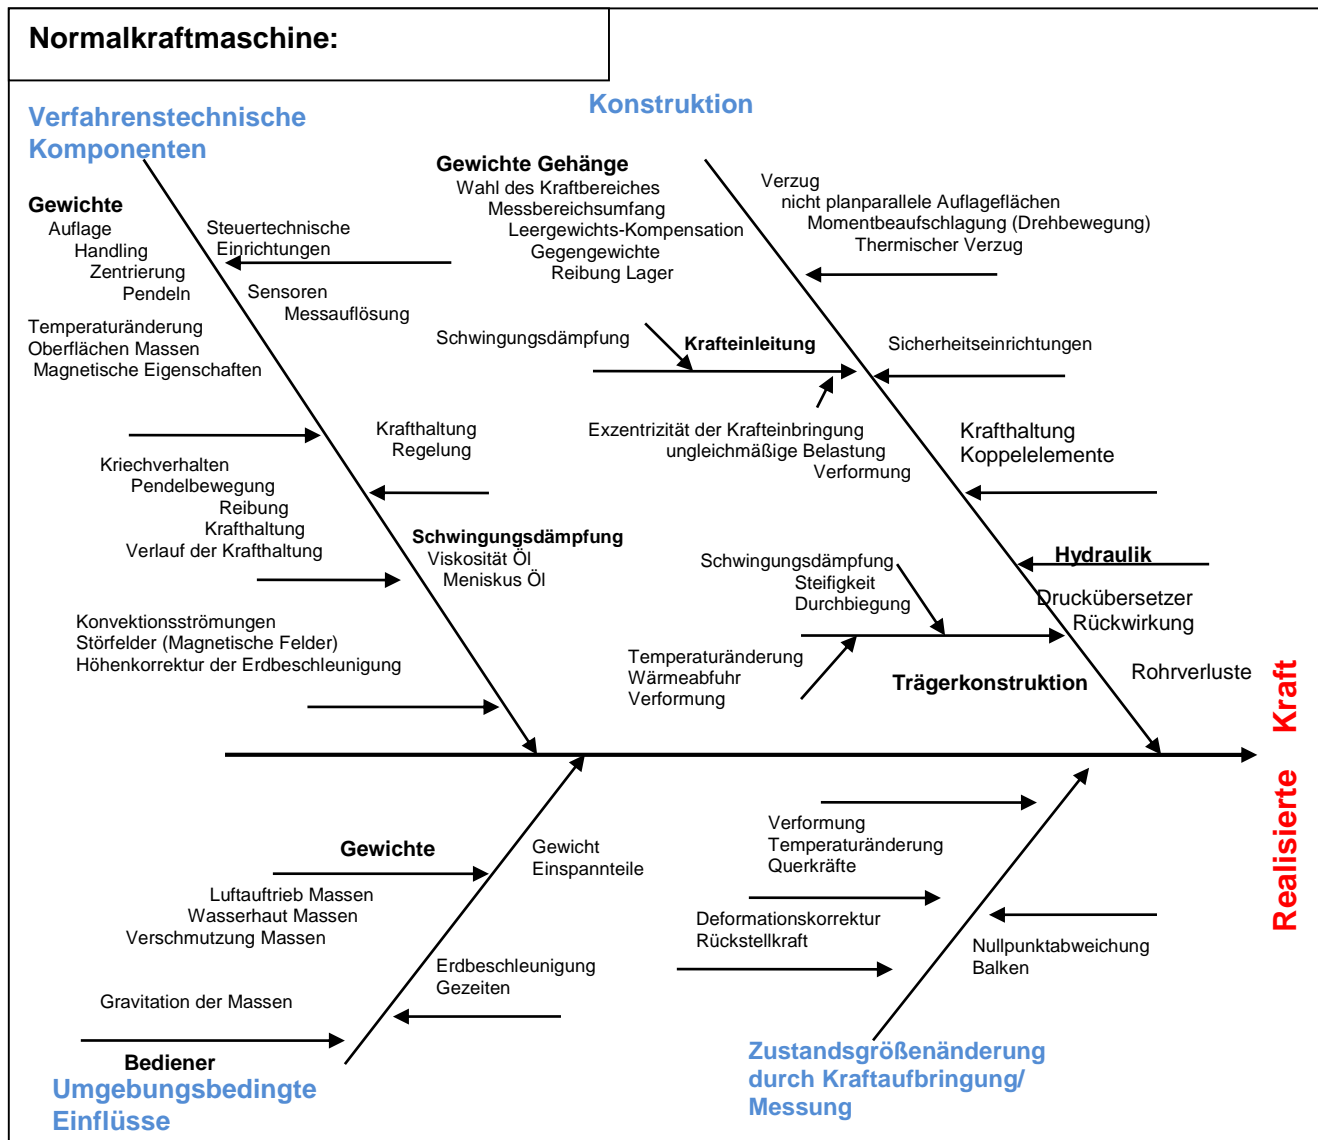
Normalkraftmaschine:

Verfahrenstechnische Komponenten

Konstruktion

Gewichte
Auflage
Handling
Zentrierung
Pendeln

Steuertechnische Einrichtungen

Sensoren
Messauflösung

Temperaturänderung
Oberflächen Massen
Magnetische Eigenschaften

Gewichte Gehänge
Wahl des Kraftbereiches
Messbereichsumfang
Leergewichts-Kompensation
Gegengewichte
Reibung Lager

Verzug
nicht planparallele Auflageflächen
Momentbeaufschlagung (Drehbewegung)
Thermischer Verzug

Schwingungsdämpfung

Krafteinleitung

Sicherheitseinrichtungen

Krafthaltung
Regelung

Exzentrizität der Krafteinbringung
ungleichmäßige Belastung
Verformung

Krafthaltung
Koppelelemente

Kriechverhalten
Pendelbewegung
Reibung
Krafthaltung
Verlauf der Krafthaltung

Schwingungsdämpfung
Viskosität Öl
Meniskus Öl

Schwingungsdämpfung
Steifigkeit
Durchbiegung

Hydraulik
Druckübersetzer
Rückwirkung

Konvektionsströmungen
Störfelder (Magnetische Felder)
Höhenkorrektur der Erdbeschleunigung

Temperaturänderung
Wärmeabfuhr
Verformung

Trägerkonstruktion

Rohrverluste

Realisierte Kraft

Gewichte

Gewicht
Einspannteile

Verformung
Temperaturänderung
Querkräfte

Luftauftrieb Massen
Wasserhaut Massen
Verschmutzung Massen

Deformationskorrektur
Rückstellkraft

Nullpunktabweichung
Balken

Erdbeschleunigung
Gezeiten

Gravitation der Massen

Bediener
Umgebungsbedingte Einflüsse

Zustandsgrößenänderung durch Kraftaufbringung/ Messung